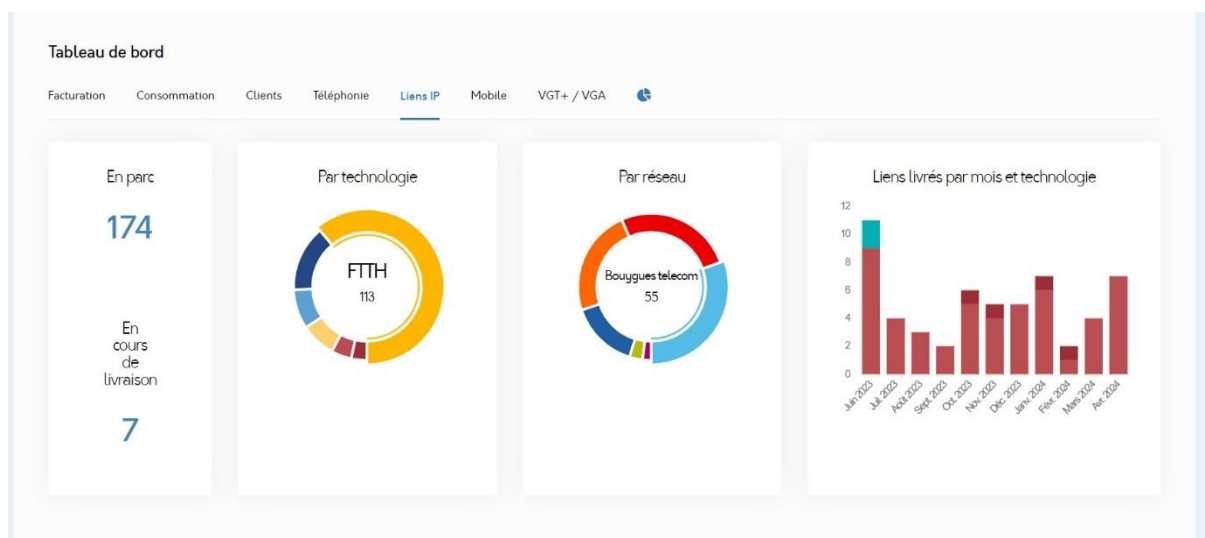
Tableau de bord

Facturation Consommation Clients Téléphonie Liens IP Mobile VGT+ / VGA

En parc

174

En cours de livraison

7

Par technologie

FTTH
113

Par réseau

Bouygues telecom
55

Liens livrés par mois et technologie

12
10
8
6
4
2
0

Juin 2023 Juil. 2023 Août 2023 Sept. 2023 Oct. 2023 Nov. 2023 Déc. 2023 Janv. 2024 Févr. 2024 Mars 2024 Avr. 2024